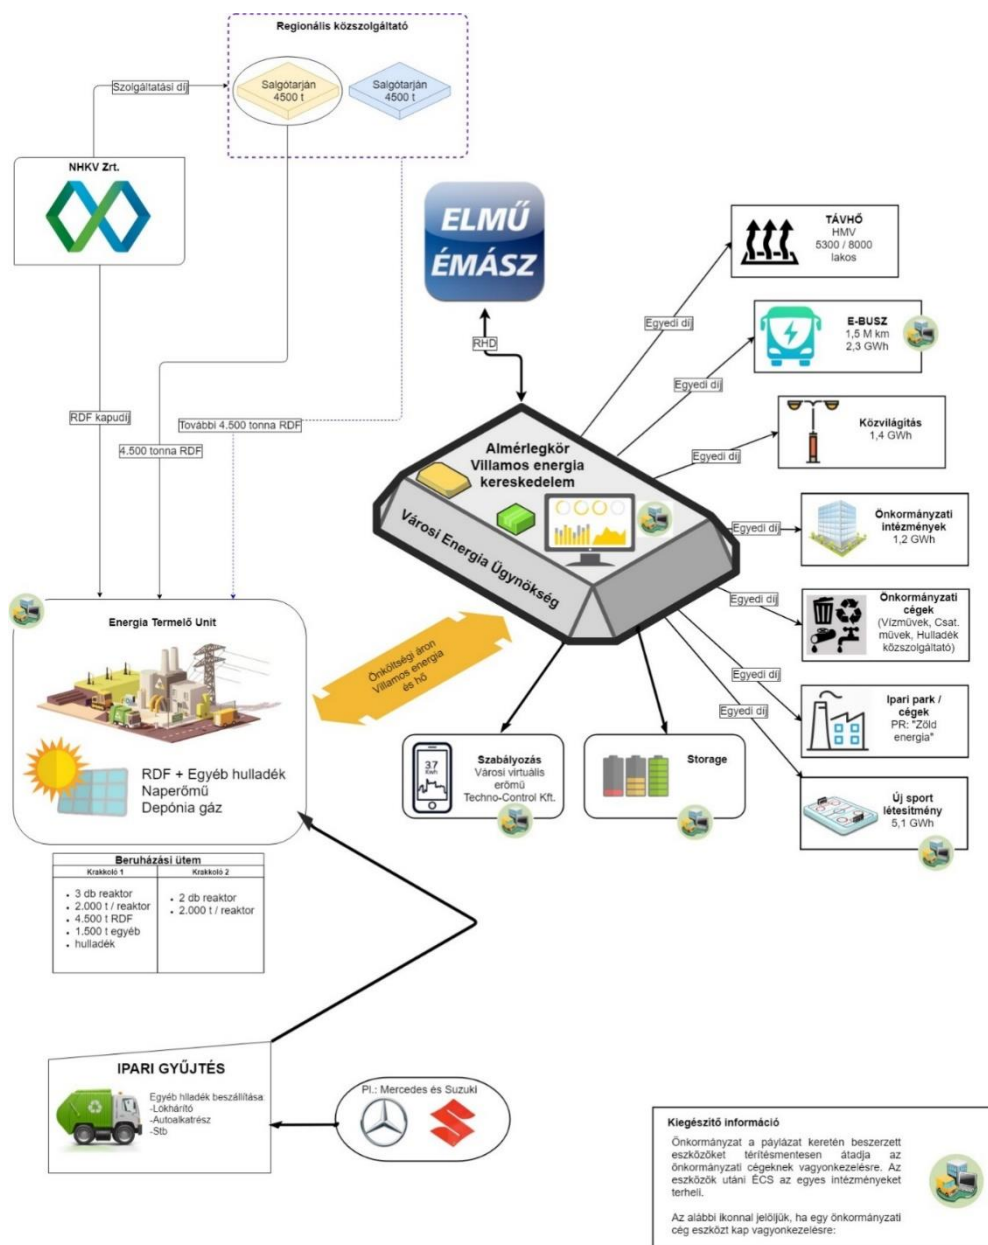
Regionális közszolgáltató

Salgótarján 4500 t

Salgótarján 4500 t

Szolgáltatási díj

NHKV Zrt.

ELMŰ ÉMÁSZ

RHD

RDF kapudíj

4.500 tonna RDF

További 4.500 tonna RDF

Almérlegkör Villamos energia kereskedelem

Városi Energia Ügynökség

TÁVHŐ HMV 5300 / 8000 lakos

Egyedi díj

E-BUSZ 1,5 M km 2,3 GWh

Egyedi díj

Közvilágítás 1,4 GWh

Egyedi díj

Önkormányzati intézmények 1,2 GWh

Egyedi díj

Egyedi díj

Önkormányzati cégek (Vízművek, Csat. művek, Hulladék közszolgáltató)

Egyedi díj

Ipari park / cégek PR: "Zöld energia"

Egyedi díj

Új sport létesítmény 5,1 GWh

Energia Termelő Unit

RDF + Egyéb hulladék
Naperőmű
Depónia gáz

Önköltségi áron Villamos energia és hő

Szabályozás Városi virtuális erőmű Techno-Control Kft.

37 KWh

Storage

| Beruházási ütem | |
|---|---|
| Krakkoló 1 | Krakkoló 2 |
| • 3 db reaktor • 2.000 t / reaktor • 4.500 t RDF • 1.500 t egyéb • hulladék | • 2 db reaktor • 2.000 t / reaktor |

IPARI GYŰJTÉS

Egyéb hladék beszállítása: -Lökhárító -Autoalkatrész -Stb

Pl.: Mercedes és Suzuki

Kiegészítő információ

Önkormányzat a pályázat keretén beszerzett eszközöket térítésmentesen átadja az önkormányzati cégeknek vagyonkezelésre. Az eszközök utáni ÉCS az egyes intézményeket terheli.

Az alábbi ikonnal jelöljük, ha egy önkormányzati cég eszközt kap vagyonkezelésre: